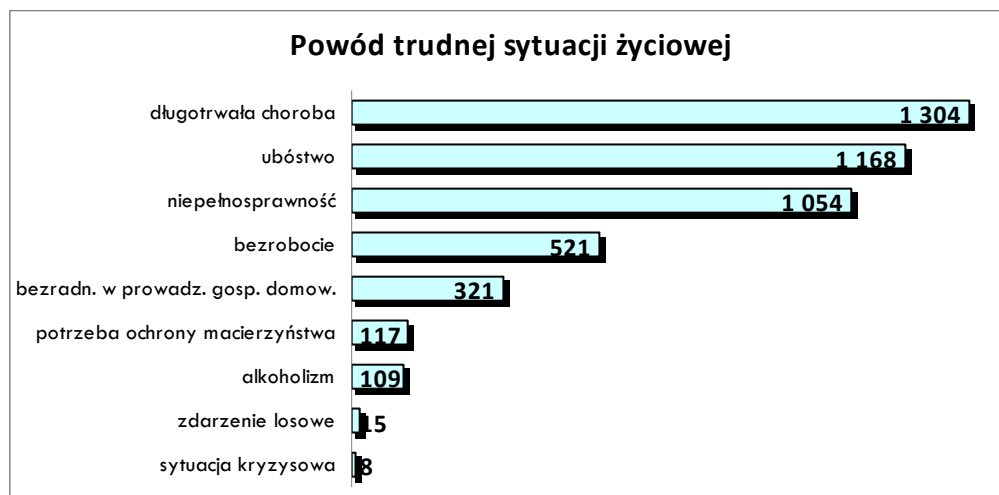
Powód trudnej sytuacji życiowej

długotrwała choroba 1 304
ubóstwo 1 168
niepełnosprawność 1 054
bezrobocie 521
bezradn. w prowadz. gosp. domow. 321
potrzeba ochrony macierzyństwa 117
alkoholizm 109
zdarzenie losowe 15
sytuacja kryzysowa 8